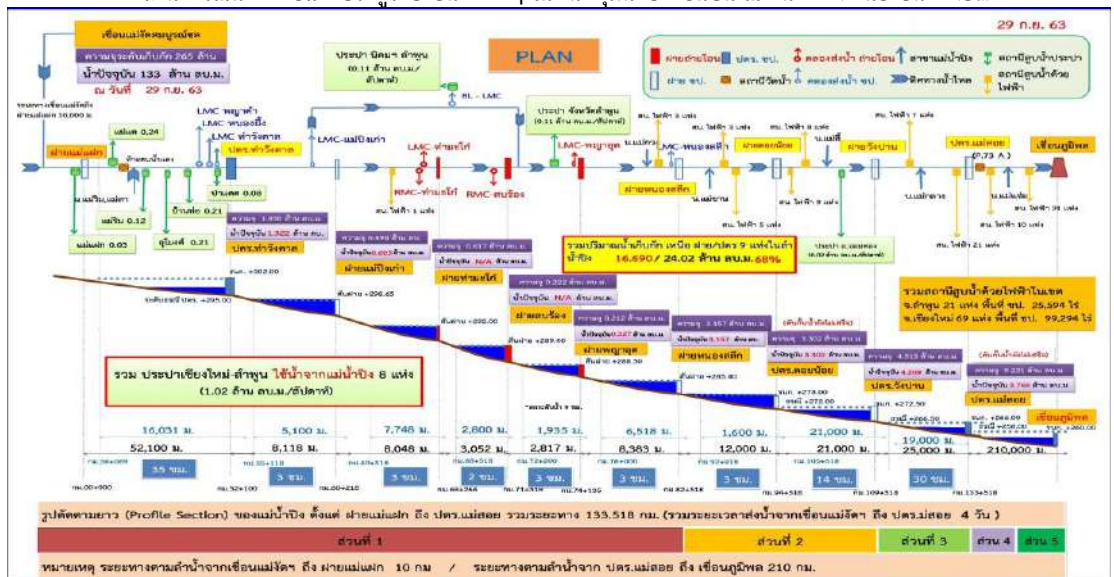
29 ก.ย. 63

เขื่อนแม่งัดสมบูรณ์ชล
ความจุระดับเก็บกัก 265 ล้าน
น้ำปัจจุบัน 133 ล้าน ลบ.ม.
ณ วันที่ 29 ก.ย. 63

PLAN

ประปา นิคมฯ ลำพูน (0.11 ล้าน ลบ.ม./สัปดาห์)

BL - LMC

ประปา จังหวัดลำพูน (0.11 ล้าน ลบ.ม./สัปดาห์)

ฝายทดน้ำ ปตร. ชป. คลองส่งน้ำ ฝายน้ำล้น สาขาแม่น้ำปิง สถานีสูบน้ำประปา ฝาย ชป. สถานีวัดน้ำ คลองส่งน้ำ ชป. ทิศทางน้ำไหล สถานีสูบน้ำด้วยไฟฟ้า

ฝายแม่แฝก
LMC พญาคำ
LMC หนองผึ้ง
LMC ท่าวังตาล
ปตร.ท่าวังตาล
LMC-แม่ปิงเก่า
RMC-ท่าศาลา
LMC-ฝายหลวง
RMC-สบร้อง
LMC-พญาคูล
LMC-หนองสลีก
ฝายดอยน้อย
ฝายวังปาน
ปตร.แม่สอย
เขื่อนภูมิพล
(0.73 A)

แม่แต 0.24
แม่ริม 0.12
แม่แฝก 0.03
ป่าแดด 0.08
บ้านสัย 0.21
ขุนแม่ 0.21

ความจุ 1.030 ล้าน ลบ.ม.
น้ำปัจจุบัน 1.322 ล้าน ลบ.ม.
ปตร.ท่าวังตาล

ความจุ 0.630 ล้าน ลบ.ม.
น้ำปัจจุบัน 0.602 ล้าน ลบ.ม.
ฝายแม่ปิงเก่า

ความจุ 0.617 ล้าน ลบ.ม.
น้ำปัจจุบัน N/A ล้าน ลบ.ม.
ฝายท่าศาลา

ความจุ 0.222 ล้าน ลบ.ม.
น้ำปัจจุบัน N/A ล้าน ลบ.ม.
ฝายสบร้อง

ความจุ 0.212 ล้าน ลบ.ม.
น้ำปัจจุบัน 0.227 ล้าน ลบ.ม.
ฝายพญาคูล

ความจุ 3.357 ล้าน ลบ.ม.
น้ำปัจจุบัน 3.357 ล้าน ลบ.ม.
ฝายหนองสลีก

ความจุ 3.300 ล้าน ลบ.ม.
น้ำปัจจุบัน 3.300 ล้าน ลบ.ม.
ปตร.ดอยน้อย

ความจุ 4.513 ล้าน ลบ.ม.
น้ำปัจจุบัน 4.209 ล้าน ลบ.ม.
ปตร.วังปาน

ความจุ 8.231 ล้าน ลบ.ม.
น้ำปัจจุบัน 3.769 ล้าน ลบ.ม.
ปตร.แม่สอย

รวมปริมาณน้ำเก็บกัก เหนือ ฝาย/ปตร 9 แห่งในลำน้ำปิง 16.690/24.02 ล้าน ลบ.ม.68%

รวมสถานีสูบน้ำด้วยไฟฟ้าในเขต
จ.ลำพูน 21 แห่ง พื้นที่ ชป. 25,594 ไร่
จ.เชียงใหม่ 69 แห่ง พื้นที่ ชป. 99,294 ไร่

รวม ประปาเชียงใหม่-ลำพูน ใช้น้ำจากแม่น้ำปิง 8 แห่ง (1.02 ล้าน ลบ.ม./สัปดาห์)

16,031 ม. 5,100 ม. 7,748 ม. 2,800 ม. 1,935 ม. 6,518 ม. 1,600 ม. 21,000 ม. 19,000 ม.
52,100 ม. 8,118 ม. 8,048 ม. 3,052 ม. 2,817 ม. 8,383 ม. 12,000 ม. 21,000 ม. 25,000 ม. 210,000 ม.

35 ชม. 3 ชม. 3 ชม. 3 ชม. 3 ชม. 3 ชม. 3 ชม. 14 ชม. 30 ชม.

รูปตัดตามยาว (Profile Section) ของแม่น้ำปิง ตั้งแต่ ฝายแม่แฝก ถึง ปตร.แม่สอย รวมระยะทาง 133.518 กม. (รวมระยะเวลาส่งน้ำจากเขื่อนแม่งัด ถึง ปตร.แม่สอย 4 วัน)

ส่วนที่ 1 ส่วนที่ 2 ส่วนที่ 3 ส่วน 4 ส่วน 5

หมายเหตุ ระยะทางตามลำน้ำจากเขื่อนแม่งัด ถึง ฝายแม่แฝก 10 กม / ระยะทางตามลำน้ำจาก ปตร.แม่สอย ถึง เขื่อนภูมิพล 210 กม.